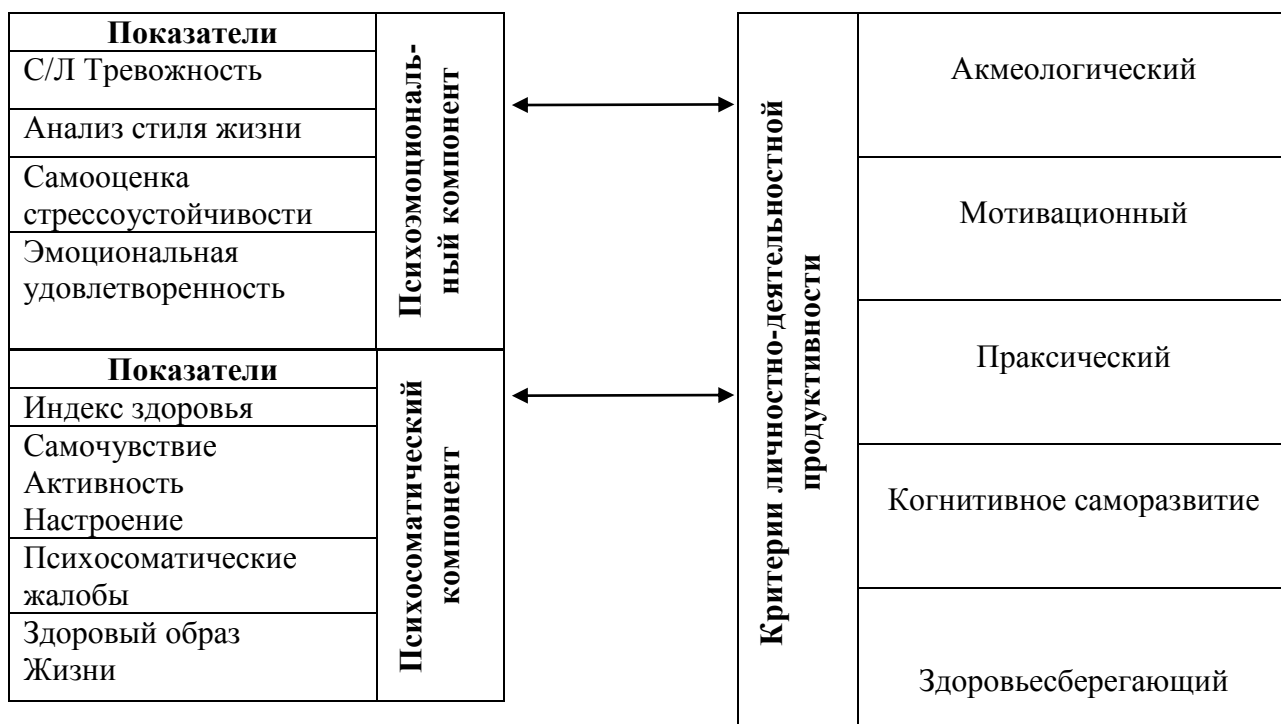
**Показатели**
С/Л Тревожность
Анализ стиля жизни
Самооценка стрессоустойчивости
Эмоциональная удовлетворенность

**Психоэмоциональный компонент**

**Показатели**
Индекс здоровья
Самочувствие
Активность
Настроение
Психосоматические жалобы
Здоровый образ Жизни

**Психосоматический компонент**

**Критерии личностно-деятельностной продуктивности**

Акмеологический
Мотивационный
Праксический
Когнитивное саморазвитие
Здоровьесберегающий